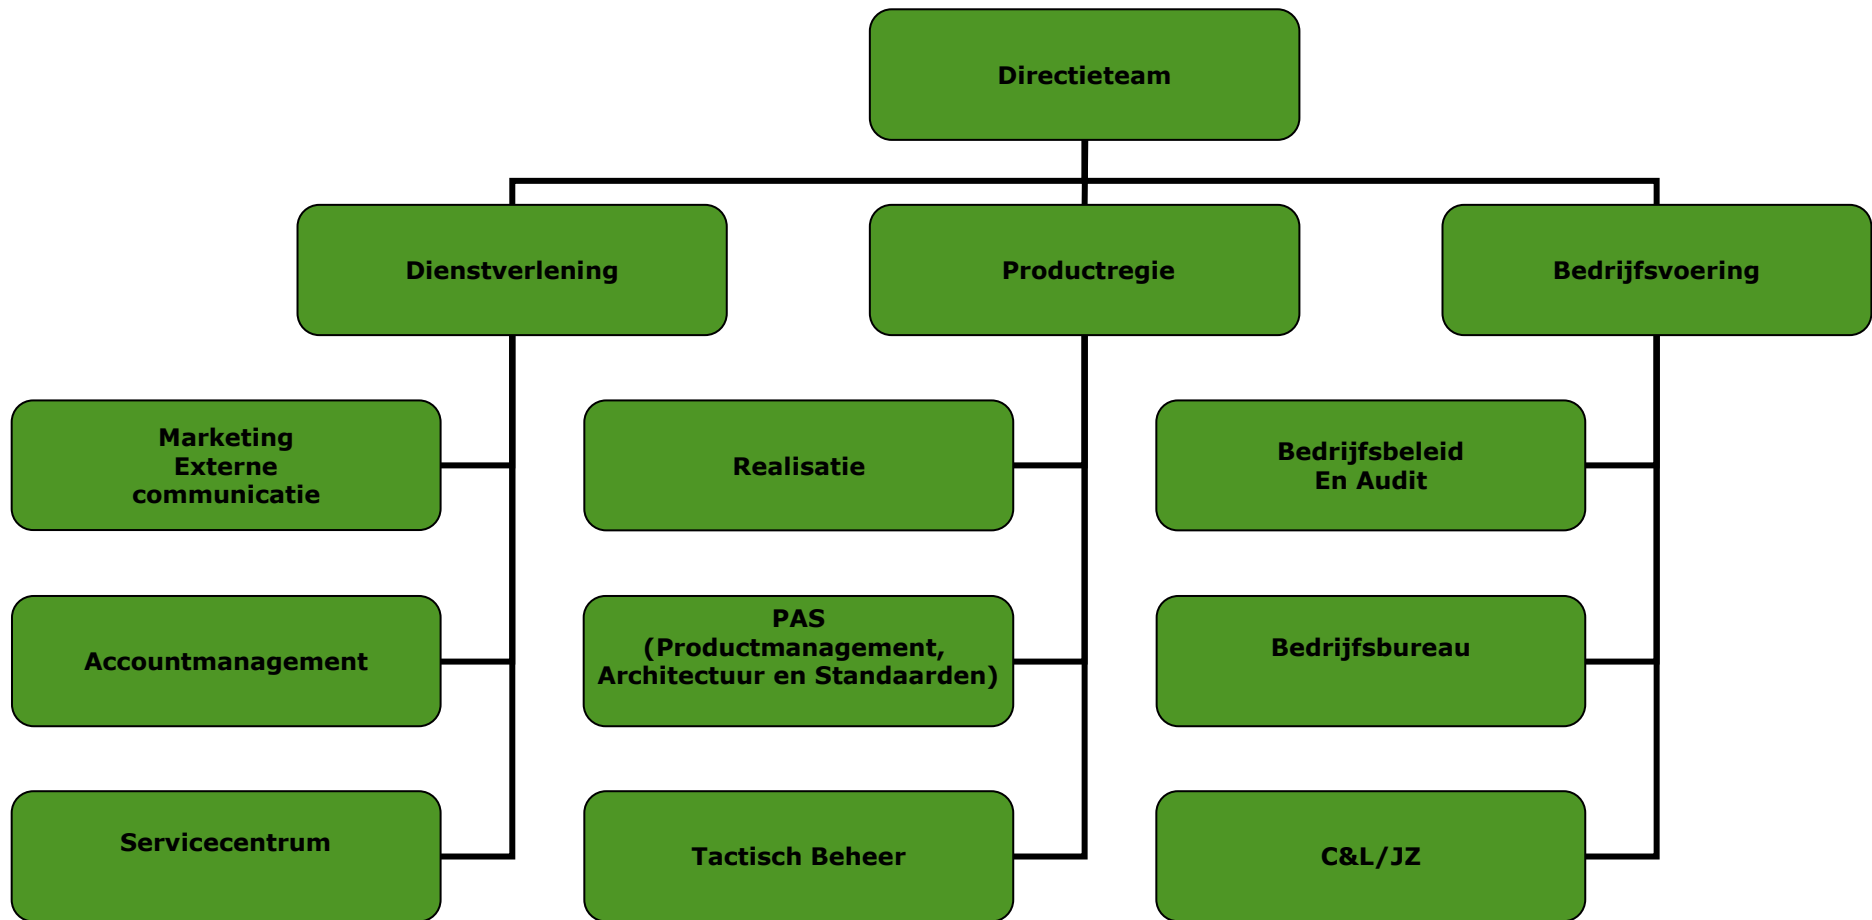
Directieteam

Dienstverlening

Productregie

Bedrijfsvoering

Marketing
Externe
communicatie

Accountmanagement

Servicecentrum

Realisatie

PAS
(Productmanagement,
Architectuur en Standaarden)

Tactisch Beheer

Bedrijfsbeleid
En Audit

Bedrijfsbureau

C&L/JZ